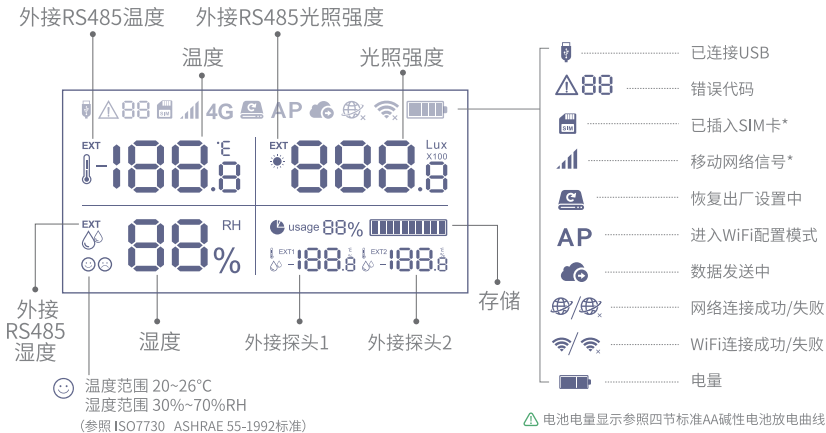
外接RS485温度

外接RS485光照强度

温度

光照强度

88 SIM 4G AP

EXT -188.8 ℃ ℉

EXT 888.8 Lux X100

EXT 88 RH %

usage 88%

EXT1 -188.8 ℃ ℉

EXT2 -188.8 ℃ ℉

外接 RS485 湿度

湿度

外接探头1

外接探头2

存储

温度范围 20~26°C
湿度范围 30%~70%RH
（参照 ISO7730 ASHRAE 55-1992标准）

已连接USB

错误代码

已插入SIM卡*

移动网络信号*

恢复出厂设置中

进入WiFi配置模式

数据发送中

网络连接成功/失败

WiFi连接成功/失败

电量

电池电量显示参照四节标准AA碱性电池放电曲线